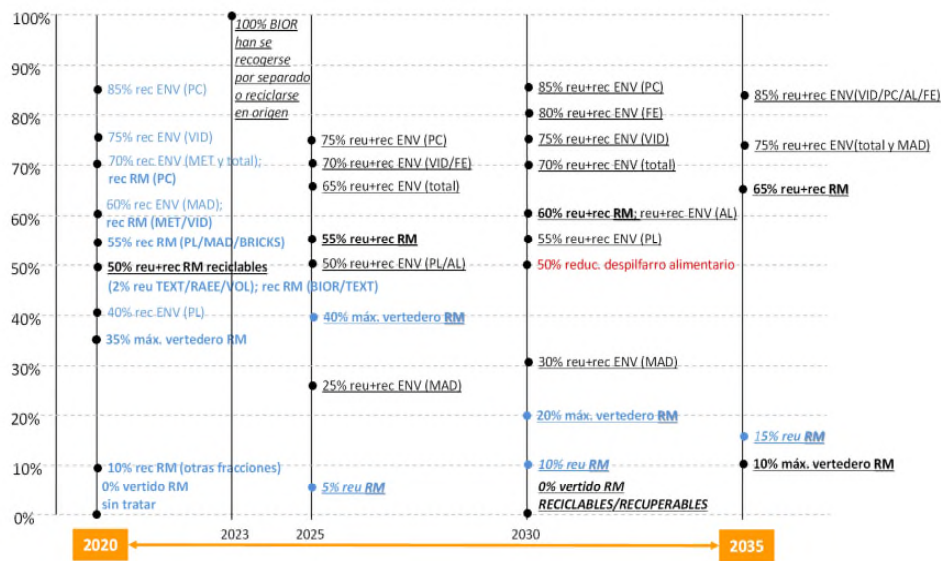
100%
90%
80%
70%
60%
50%
40%
30%
20%
10%
0%

85% rec ENV (PC)
75% rec ENV (VID)
70% rec ENV (MET y total); rec RM (PC)
60% rec ENV (MAD); rec RM (MET/VID)
55% rec RM (PL/MAD/BRICKS)
50% reu+rec RM reciclables (2% reu TEXT/RAEE/VOL); rec RM (BIOR/TEXT)
40% rec ENV (PL)
35% máx. vertedero RM
10% rec RM (otras fracciones)
0% vertido RM sin tratar

100% BIOR han se recogerse por separado o reciclarse en origen

75% reu+rec ENV (PC)
70% reu+rec ENV (VID/FE)
65% reu+rec ENV (total)
55% reu+rec RM
50% reu+rec ENV (PL/AL)
40% máx. vertedero RM
25% reu+rec ENV (MAD)
5% reu RM

85% reu+rec ENV (PC)
80% reu+rec ENV (FE)
75% reu+rec ENV (VID)
70% reu+rec ENV (total)
60% reu+rec RM; reu+rec ENV (AL)
55% reu+rec ENV (PL)
50% reduc. despilfarro alimentario
30% reu+rec ENV (MAD)
20% máx. vertedero RM
10% reu RM
0% vertido RM RECICLABLES/RECUPERABLES

85% reu+rec ENV(VID/PC/AL/FE)
75% reu+rec ENV(total y MAD)
65% reu+rec RM
15% reu RM
10% máx. vertedero RM

2020
2023
2025
2030
2035